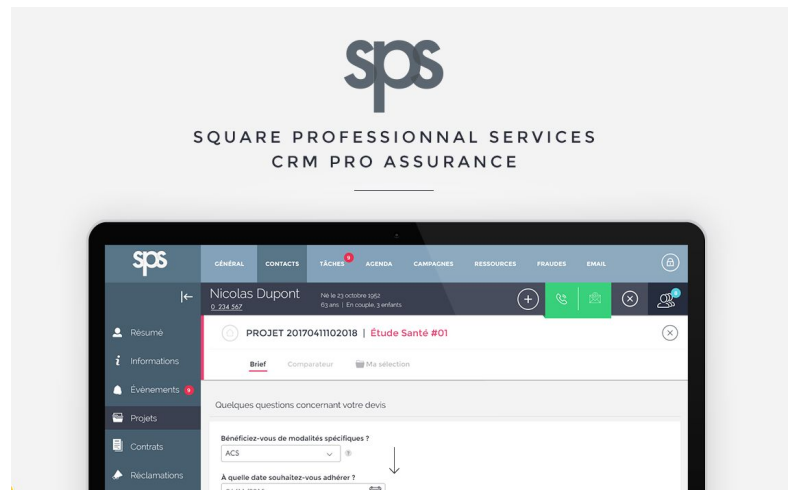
sps

SQUARE PROFESSIONNAL SERVICES
CRM PRO ASSURANCE

sps

GÉNÉRAL CONTACTS TÂCHES 9 AGENDA CAMPAGNES RESSOURCES FRAUDES EMAIL

Nicolas Dupont
0 234 567

Né le 23 octobre 1952
63 ans | En couple, 3 enfants

Résumé
Informations
Évènements 9
Projets
Contrats
Réclamations

PROJET 20170411102018 | Étude Santé #01

Brief Comparateur Ma sélection

Quelques questions concernant votre devis

Bénéficiez-vous de modalités spécifiques ?
ACS

À quelle date souhaitez-vous adhérer ?
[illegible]